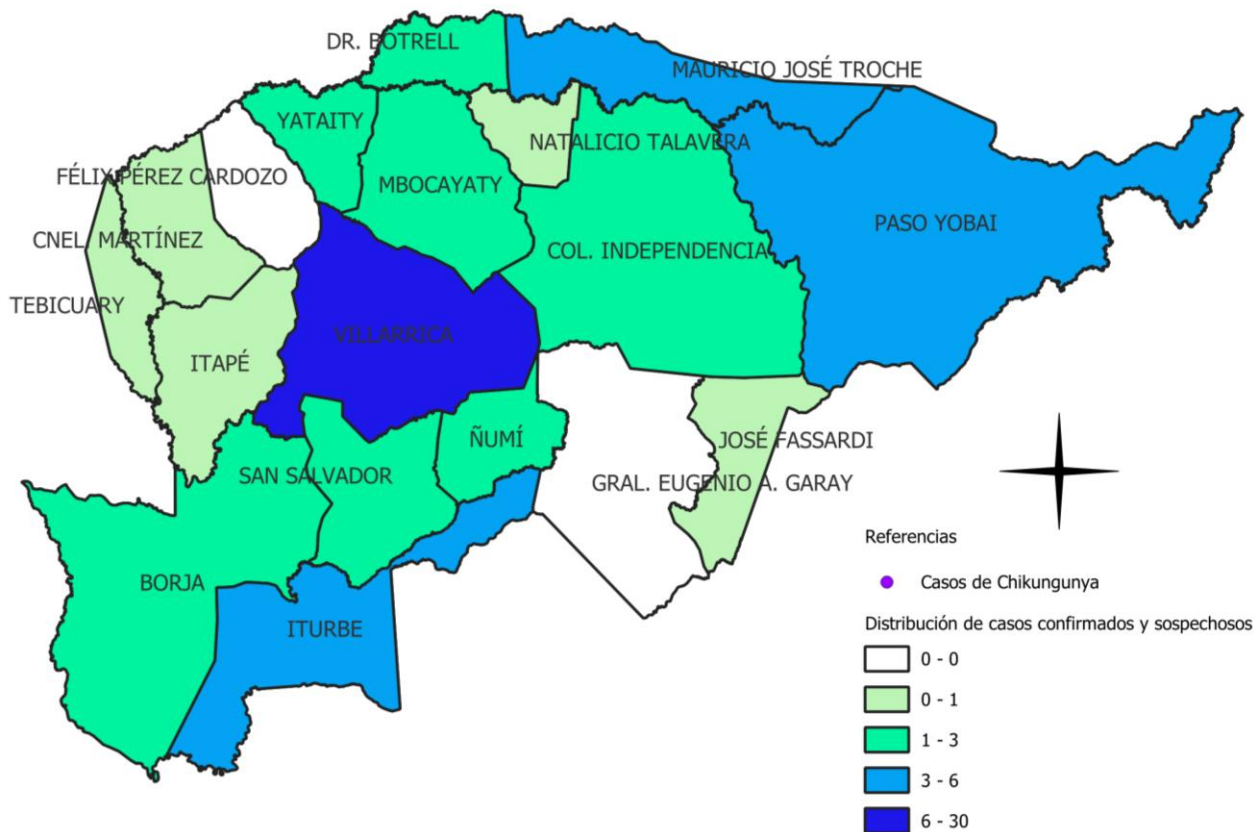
DR. BOTRELL
MAURICIO JOSÉ TROCHE
YATAITY
NATALICIO TALAVERA
FÉLIX PÉREZ CARDOZO
MBOCAYATY
PASO YOBAI
CNEL. MARTÍNEZ
COL. INDEPENDENCIA
TEBICUARY
VILLARRICA
ITAPÉ
ÑUMÍ
JOSÉ FASSARDI
SAN SALVADOR
GRAL. EUGENIO A. GARAY
BORJA
ITURBE

Referencias
Casos de Chikungunya
Distribución de casos confirmados y sospechosos
0 - 0
0 - 1
1 - 3
3 - 6
6 - 30